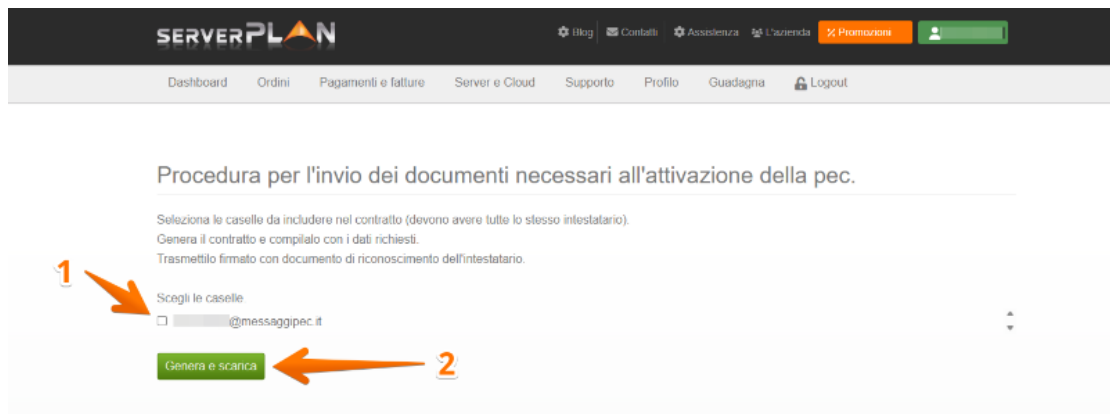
SERVERPLAN

Blog Contatti Assistenza L'azienda % Promozioni

Dashboard Ordini Pagamenti e fatture Server e Cloud Supporto Profilo Guadagna Logout

Procedura per l'invio dei documenti necessari all'attivazione della pec.

Seleziona le caselle da includere nel contratto (devono avere tutte lo stesso intestatario).
Genera il contratto e compilalo con i dati richiesti.
Trasmettilo firmato con documento di riconoscimento dell'intestatario.

1

Scegli le caselle

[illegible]@messaggipec.it

Genera e scarica

2